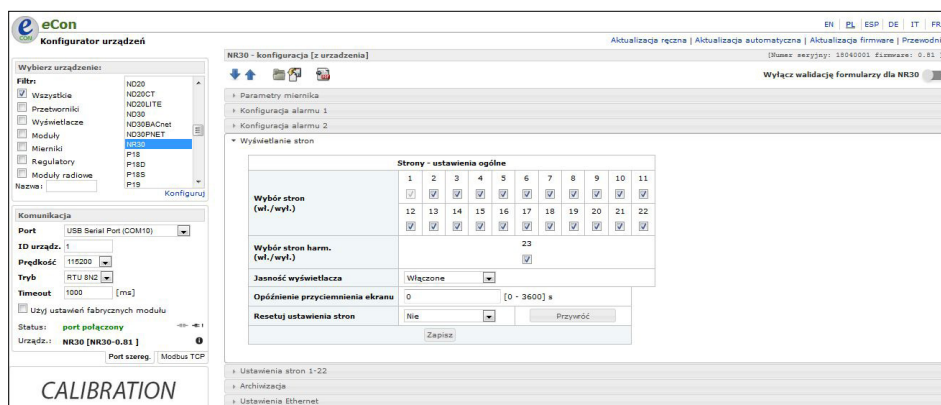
eCon
Konfigurator urządzeń

EN | PL | ESP | DE | IT | FR

Aktualizacja ręczna | Aktualizacja automatyczna | Aktualizacja firmware | Przewodni

Wybierz urządzenie:
Filtr:
Wszystkie
Przetworniki
Wyświetlacze
Moduły
Mierniki
Regulatory
Moduły radiowe
Nazwa:

ND20
ND20CT
ND20LITE
ND30
ND30BACnet
ND30PNET
NR30
P18
P18D
P18S
P19

Konfiguruj

Komunikacja
Port USB Serial Port (COM10)
ID urządz. 1
Prędkość 115200
Tryb RTU 8N2
Timeout 1000 [ms]
Użyj ustawień fabrycznych modułu
Status: port połączony
Urządz.: NR30 [NR30-0.81 ]
Port szereg. Modbus TCP

CALIBRATION

NR30 - konfiguracja [z urządzenia]
[Numer seryjny: 18040001 firmware: 0.81 ]

Wyłącz walidację formularzy dla NR30

Parametry miernika
Konfiguracja alarmu 1
Konfiguracja alarmu 2
Wyświetlanie stron

Strony - ustawienia ogólne

| Wybór stron (wł./wył.) | 1 | 2 | 3 | 4 | 5 | 6 | 7 | 8 | 9 | 10 | 11 |
|---|---|---|---|---|---|---|---|---|---|---|---|
| | 12 | 13 | 14 | 15 | 16 | 17 | 18 | 19 | 20 | 21 | 22 |
| Wybór stron harm. (wł./wył.) | 23 | | | | | | | | | | |
| Jasność wyświetlacza | Włączone | | | | | | | | | | |

Opóźnienie przyciemnienia ekranu 0 [0 - 3600] s
Resetuj ustawienia stron Nie Przywróć
Zapisz

Ustawienia stron 1-22
Archiwizacja
Ustawienia Ethernet